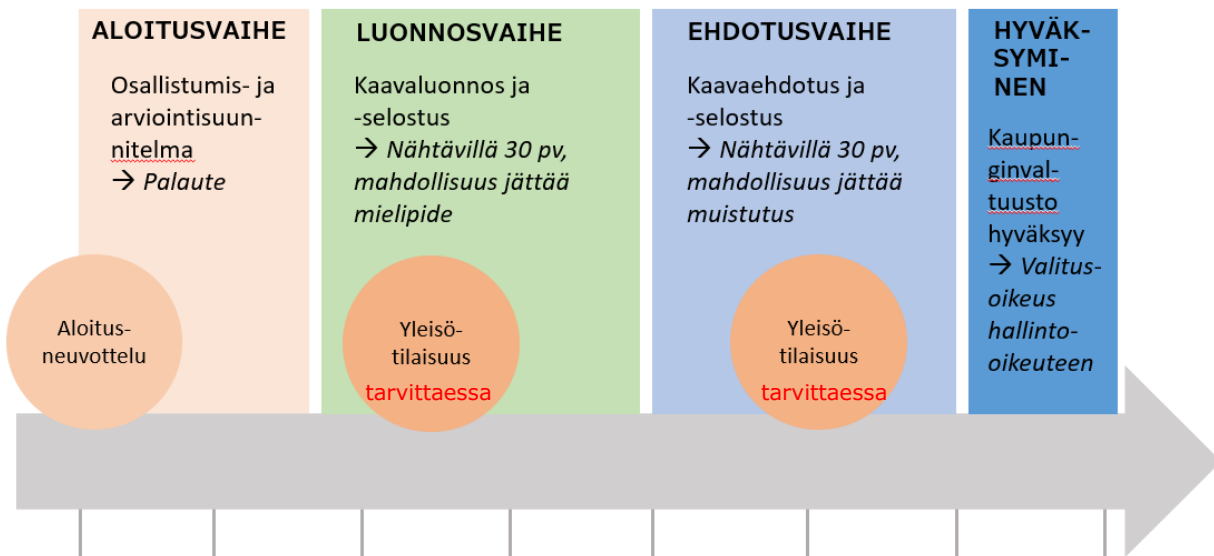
ALOITUSVAIHE

Osallistumis- ja arviointisuunnitelma
→ *Palaute*

Aloitusneuvottelu

LUONNOSVAIHE

Kaavaluonnos ja -selostus
→ *Nähtävillä 30 pv, mahdollisuus jättää mielipide*

Yleisötilaisuus
tarvittaessa

EHDOTUSVAIHE

Kaavaehdotus ja -selostus
→ *Nähtävillä 30 pv, mahdollisuus jättää muistutus*

Yleisötilaisuus
tarvittaessa

HYVÄKSYMINEN

Kaupunginvaltuusto hyväksyy
→ *Valitusoikeus hallinto-oikeuteen*